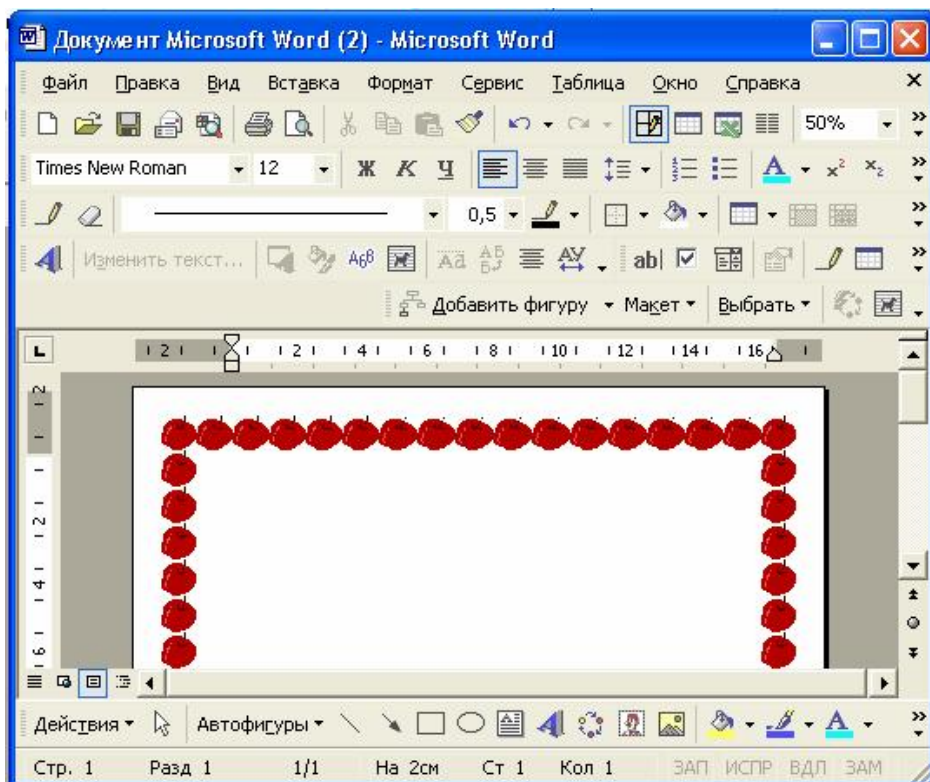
Документ Microsoft Word (2) - Microsoft Word

Файл Правка Вид Вставка Формат Сервис Таблица Окно Справка

50%

Times New Roman 12 Ж К Ч

0,5

Изменить текст...

Добавить фигуру ▾ Макет ▾ Выбрать ▾

2 1 2 4 6 8 10 12 14 16

Действия ▾ Автофигуры ▾

Стр. 1 Разд 1 1/1 На 2см Ст 1 Кол 1 ЗАП ИСПР ВДЛ ЗАМ